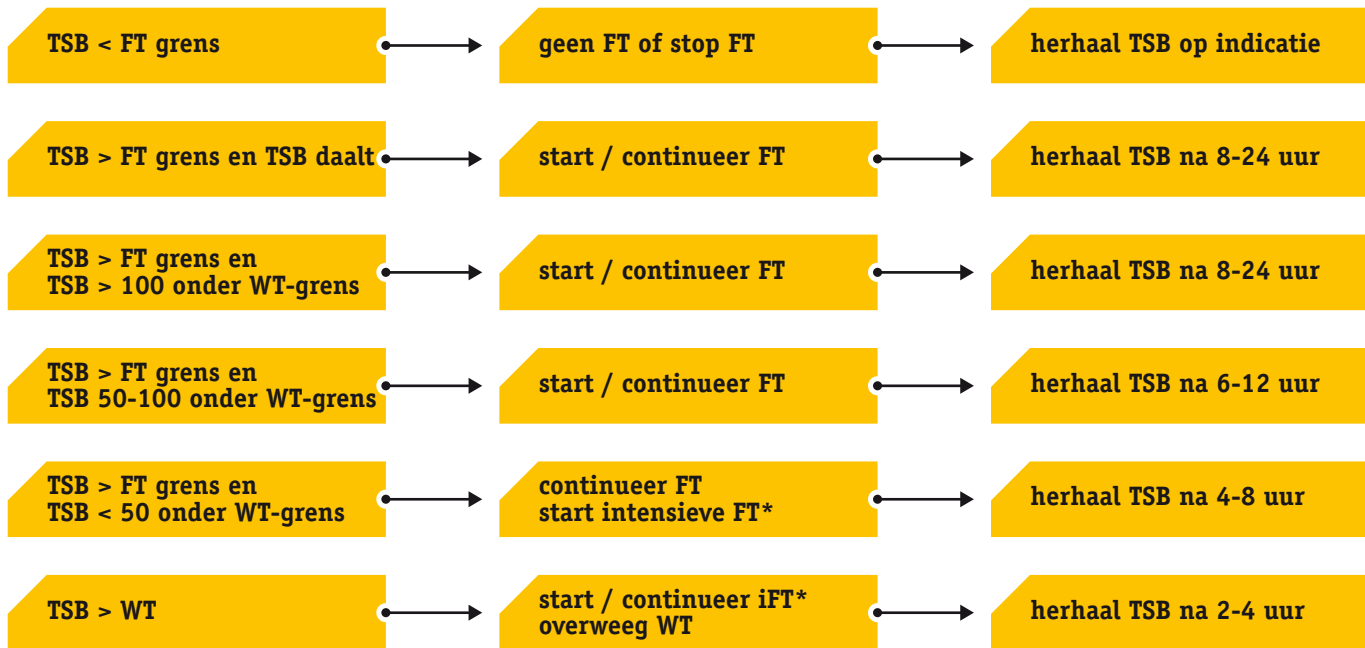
TSB < FT grens

geen FT of stop FT

herhaal TSB op indicatie

TSB > FT grens en TSB daalt

start / continueer FT

herhaal TSB na 8-24 uur

TSB > FT grens en
TSB > 100 onder WT-grens

start / continueer FT

herhaal TSB na 8-24 uur

TSB > FT grens en
TSB 50-100 onder WT-grens

start / continueer FT

herhaal TSB na 6-12 uur

TSB > FT grens en
TSB < 50 onder WT-grens

continueer FT
start intensieve FT*

herhaal TSB na 4-8 uur

TSB > WT

start / continueer iFT*
overweeg WT

herhaal TSB na 2-4 uur